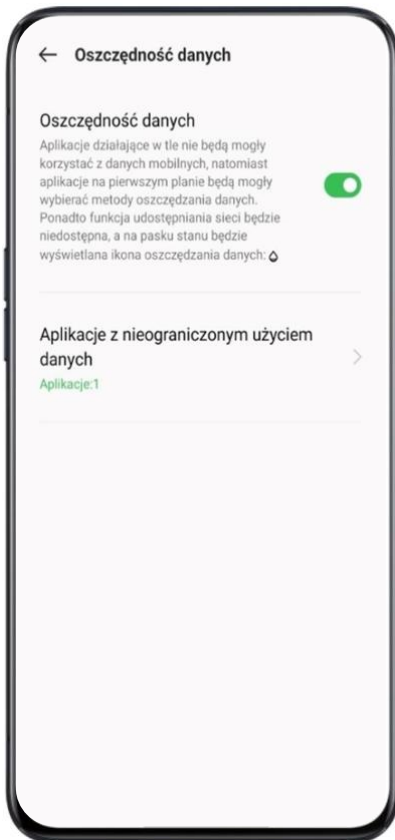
← Oszczędność danych

Oszczędność danych
Aplikacje działające w tle nie będą mogły korzystać z danych mobilnych, natomiast aplikacje na pierwszym planie będą mogły wybierać metody oszczędzania danych. Ponadto funkcja udostępniania sieci będzie niedostępna, a na pasku stanu będzie wyświetlana ikona oszczędzania danych:

Aplikacje z nieograniczonym użyciem danych
Aplikacje:1